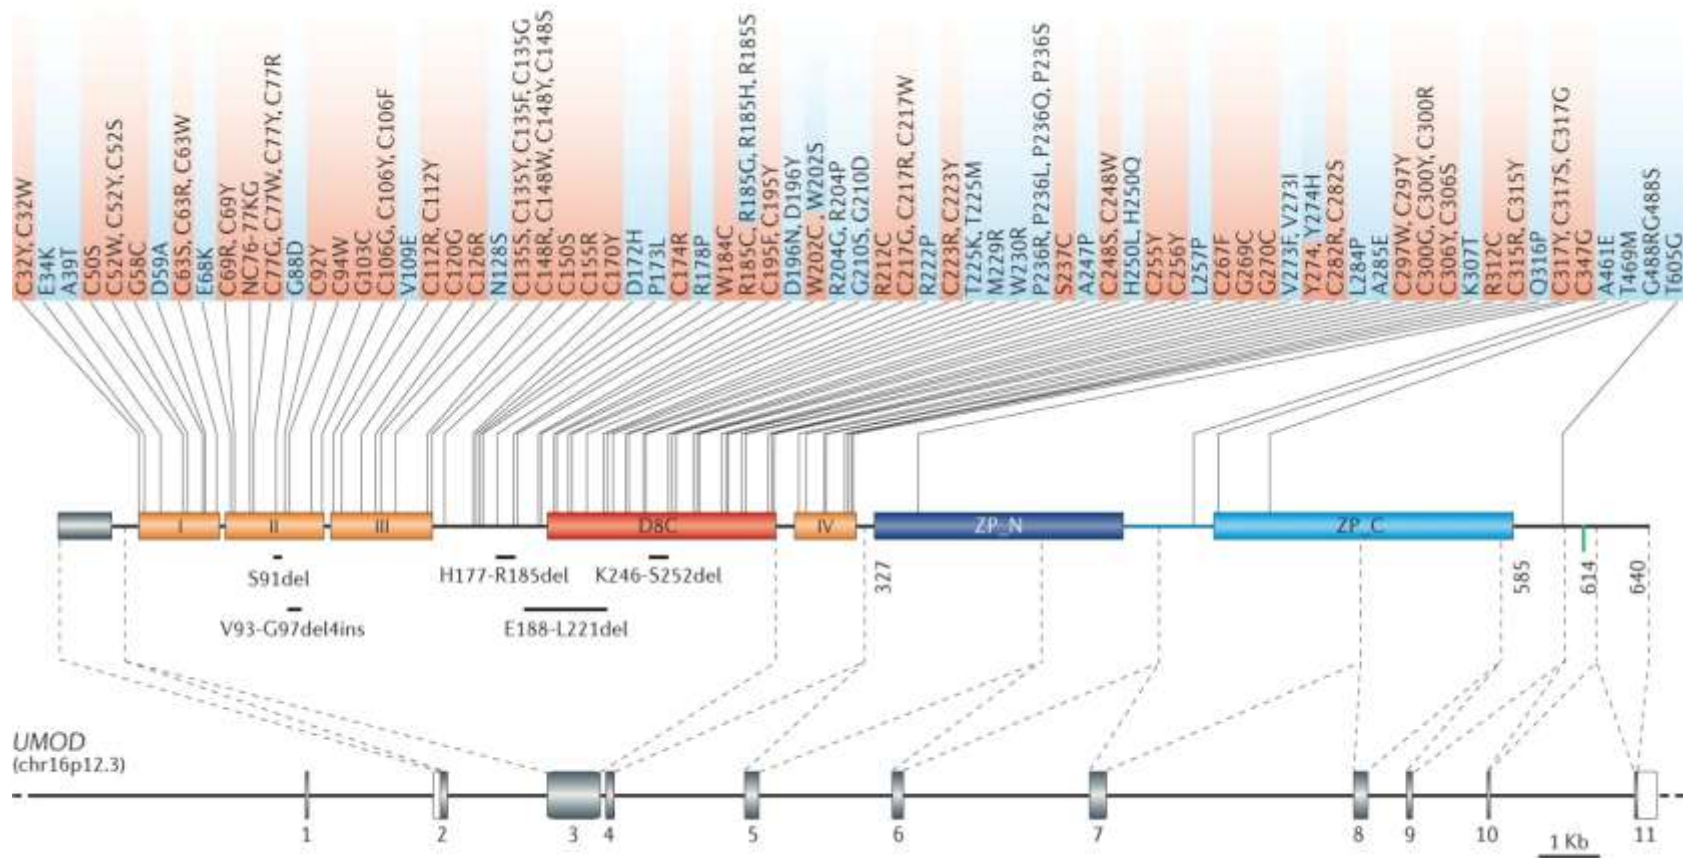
C32Y, C32W
E34K
A39T
C50S
C52W, C52Y, C52S
G58C
D59A
C63S, C63R, C63W
E68K
C69R, C69Y
NC76-77KG
C77G, C77W, C77Y, C77R
G88D
C92Y
C94W
G103C
C106G, C106Y, C106F
V109E
C112R, C112Y
C120G
C126R
N128S
C135S, C135Y, C135F, C135G
C148R, C148W, C148Y, C148S
C150S
C155R
C170Y
D172H
P173L
C174R
R178P
W184C
R185C, R185G, R185H, R185S
C195F, C195Y
D196N, D196Y
W202C , W202S
R204G, R204P
G210S, G210D
R212C
C217G, C217R, C217W
R222P
C223R, C223Y
T225K, T225M
M229R
W230R
P236R, P236L, P236Q, P236S
S237C
A247P
C248S, C248W
H250L, H250Q
C255Y
C256Y
L257P
C267F
G269C
G270C
V273F, V273I
Y274, Y274H
C282R, C282S
L284P
A285E
C297W, C297Y
C300G, C300Y, C300R
C306Y, C306S
K307T
R312C
C315R, C315Y
Q316P
C317Y, C317S, C317G
C347G
A461E
T469M
G488RG488S
T605G

I
II
III
D8C
IV
ZP_N
ZP_C

S91del
V93-G97del4ins
H177-R185del
E188-L221del
K246-S252del
327
585
614
640

UMOD
(chr16p12.3)

1
2
3
4
5
6
7
8
9
10
1 Kb
11